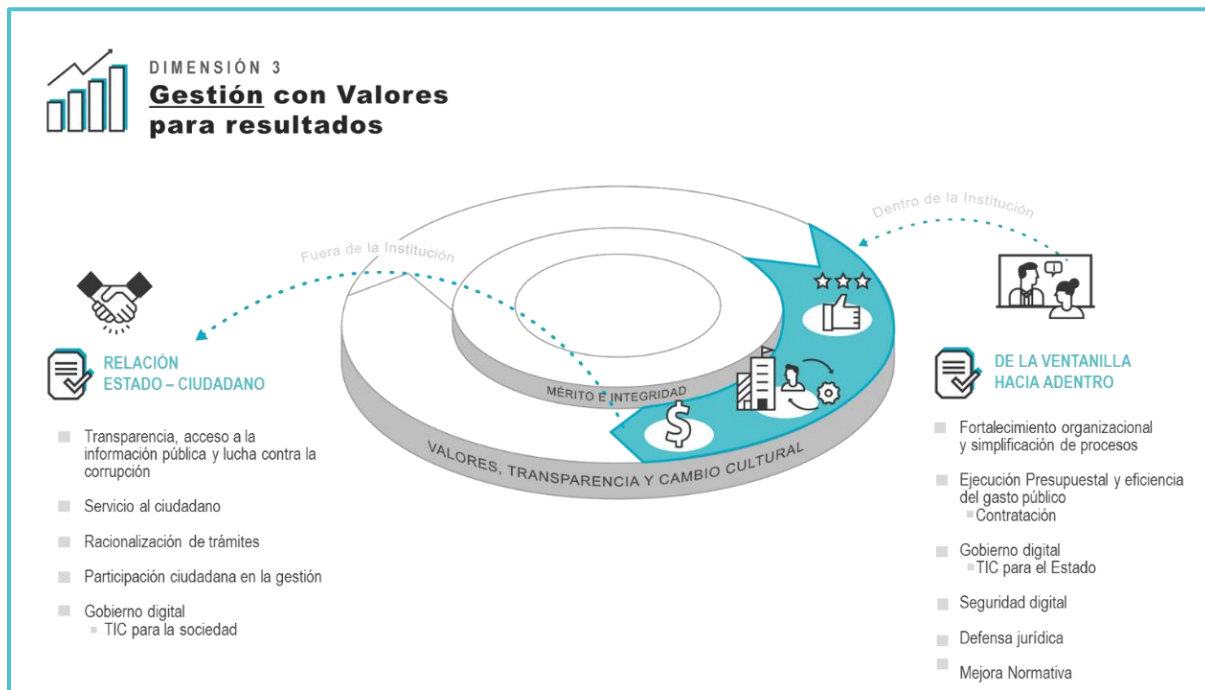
DIMENSIÓN 3
Gestión con Valores para resultados

Fuera de la Institución

Dentro de la Institución

MÉRITO E INTEGRIDAD

VALORES, TRANSPARENCIA Y CAMBIO CULTURAL

RELACIÓN ESTADO – CIUDADANO

Transparencia, acceso a la información pública y lucha contra la corrupción

Servicio al ciudadano

Racionalización de trámites

Participación ciudadana en la gestión

Gobierno digital
TIC para la sociedad

DE LA VENTANILLA HACIA ADENTRO

Fortalecimiento organizacional y simplificación de procesos

Ejecución Presupuestal y eficiencia del gasto público
Contratación

Gobierno digital
TIC para el Estado

Seguridad digital

Defensa jurídica

Mejora Normativa